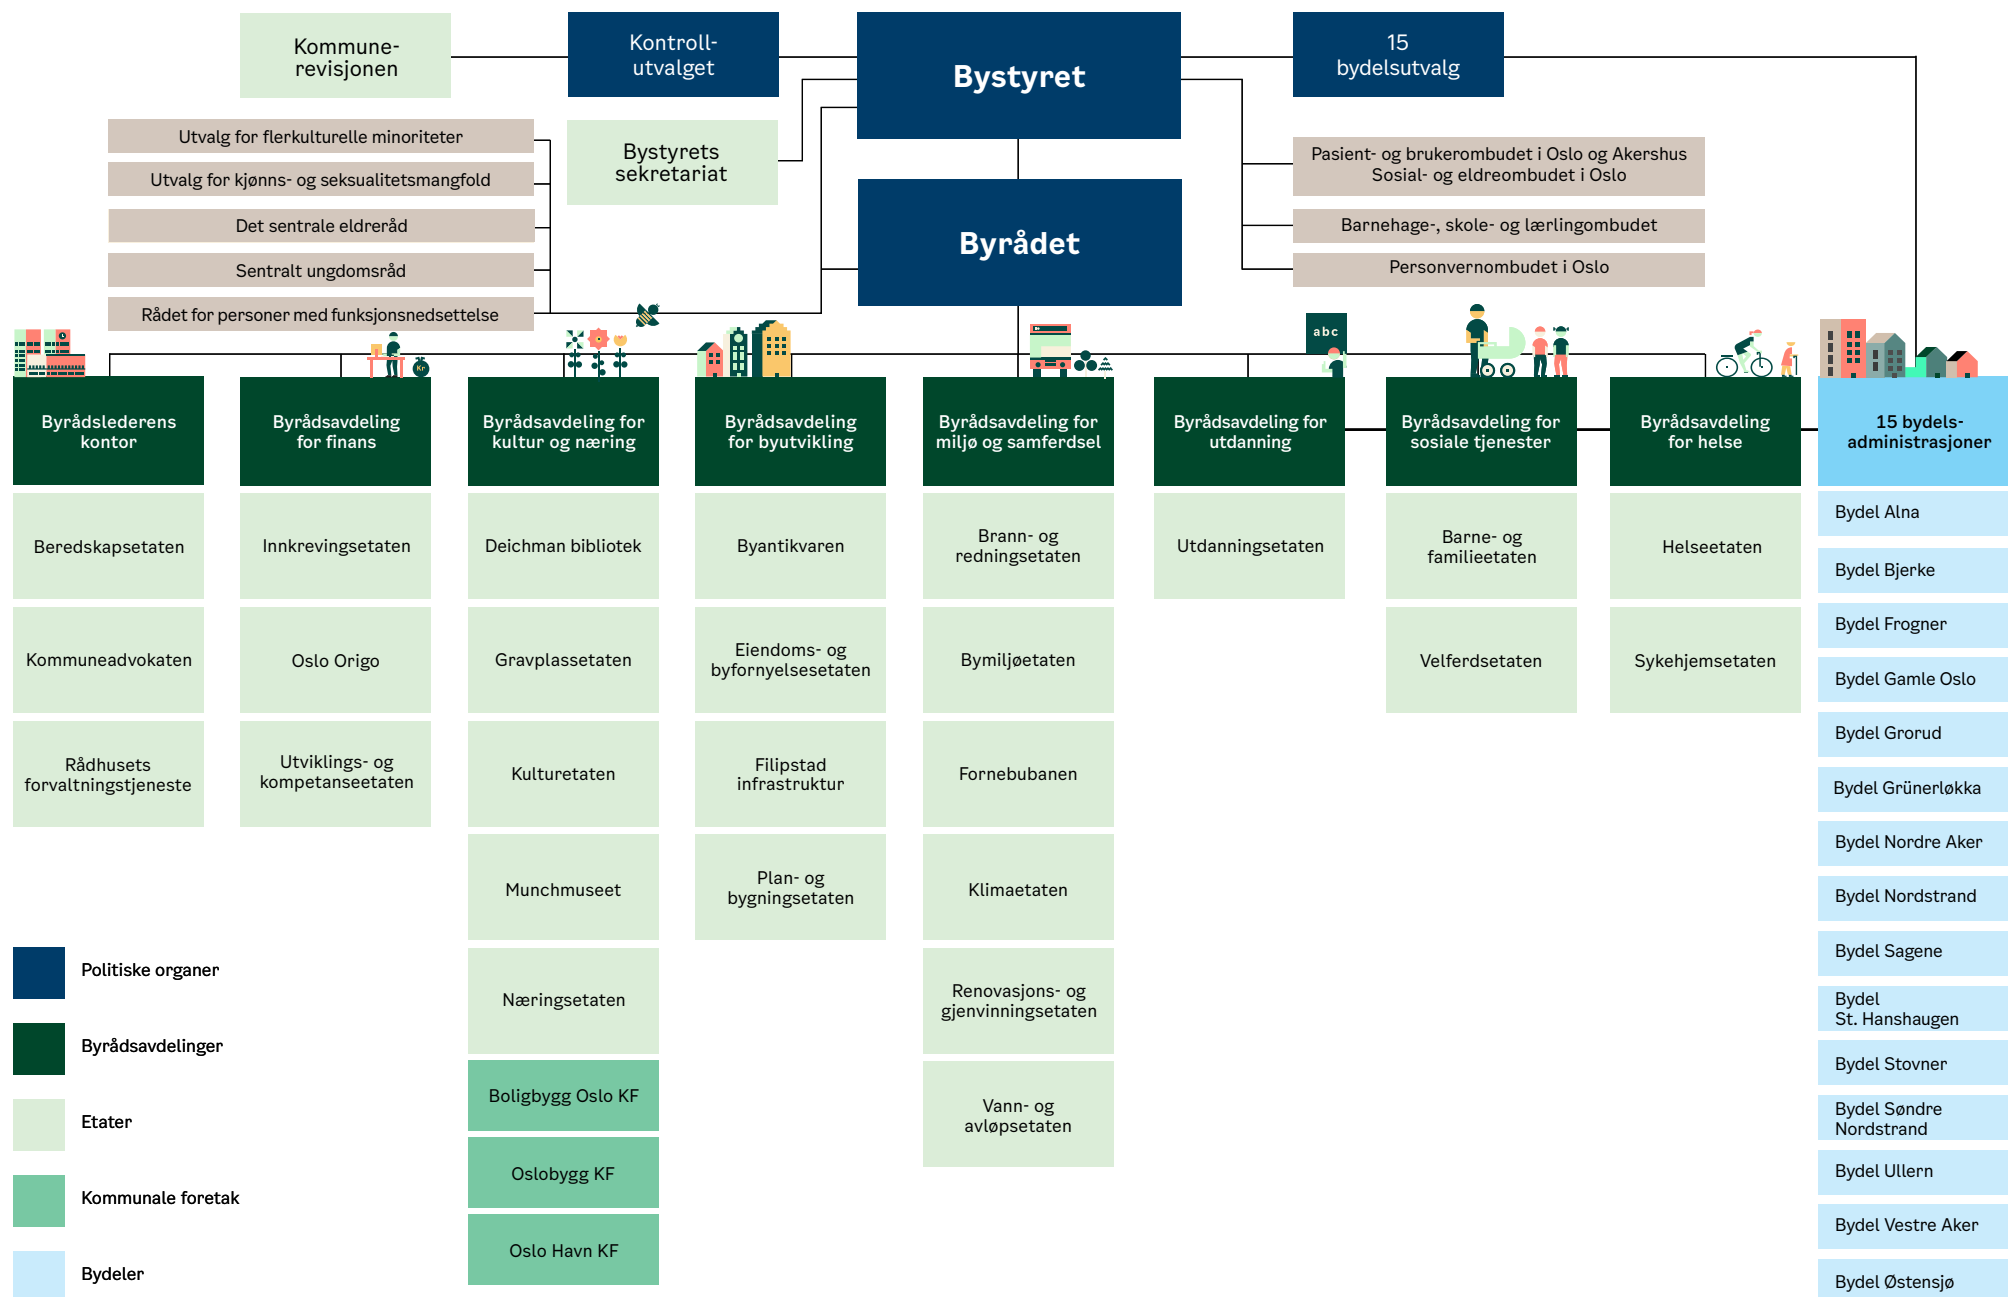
Kommunerevisjonen

Kontrollutvalget

Bystyret

15 bydelsutvalg

Utvalg for flerkulturelle minoriteter

Utvalg for kjønns- og seksualitetsmangfold

Det sentrale eldreråd

Sentralt ungdomsråd

Rådet for personer med funksjonsnedsettelse

Bystyrets sekretariat

Byrådet

Pasient- og brukerombudet i Oslo og Akershus
Sosial- og eldreombudet i Oslo

Barnehage-, skole- og lærlingombudet

Personvernombudet i Oslo

abc

Byrådslederens kontor

Beredskapsetaten

Kommuneadvokaten

Rådhusets forvaltningstjeneste

Byrådsavdeling for finans

Innkrevingsetaten

Oslo Origo

Utviklings- og kompetanseetaten

Byrådsavdeling for kultur og næring

Deichman bibliotek

Gravplassetaten

Kulturetaten

Munchmuseet

Næringsetaten

Boligbygg Oslo KF

Oslobygg KF

Oslo Havn KF

Byrådsavdeling for byutvikling

Byantikvaren

Eiendoms- og byfornyelsesetaten

Filipstad infrastruktur

Plan- og bygningsetaten

Byrådsavdeling for miljø og samferdsel

Brann- og redningsetaten

Bymiljøetaten

Fornebubanen

Klimaetaten

Renovasjons- og gjenvinningsetaten

Vann- og avløpsetaten

Byrådsavdeling for utdanning

Utdanningsetaten

Byrådsavdeling for sosiale tjenester

Barne- og familieetaten

Velferdsetaten

Byrådsavdeling for helse

Helseetaten

Sykehjemsetaten

15 bydels-administrasjoner

Bydel Alna

Bydel Bjerke

Bydel Frogner

Bydel Gamle Oslo

Bydel Grorud

Bydel Grünerløkka

Bydel Nordre Aker

Bydel Nordstrand

Bydel Sagene

Bydel St. Hanshaugen

Bydel Stovner

Bydel Søndre Nordstrand

Bydel Ullern

Bydel Vestre Aker

Bydel Østensjø

Politiske organer

Byrådsavdelinger

Etater

Kommunale foretak

Bydeler